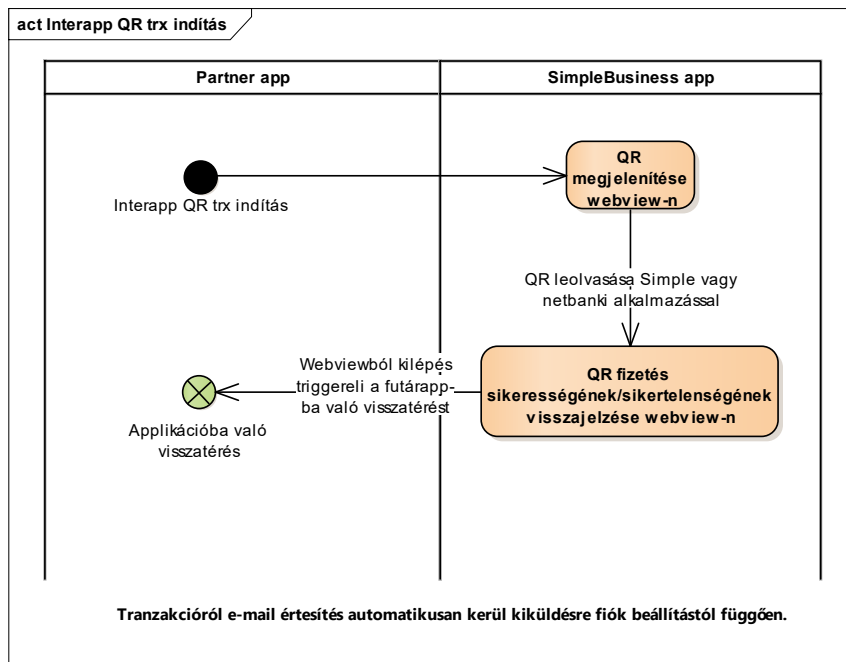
act Interapp QR trx indítás

Partner app

SimpleBusiness app

Interapp QR trx indítás

QR megjelenítése webview-n

QR leolvasása Simple vagy netbanki alkalmazással

Webviewból kilépés triggereli a futárapp-ba való visszatérést

QR fizetés sikerességének/sikertelenségének visszajelzése webview-n

Applikációba való visszatérés

Tranzakcióról e-mail értesítés automatikusan kerül kiküldésre fiók beállítástól függően.